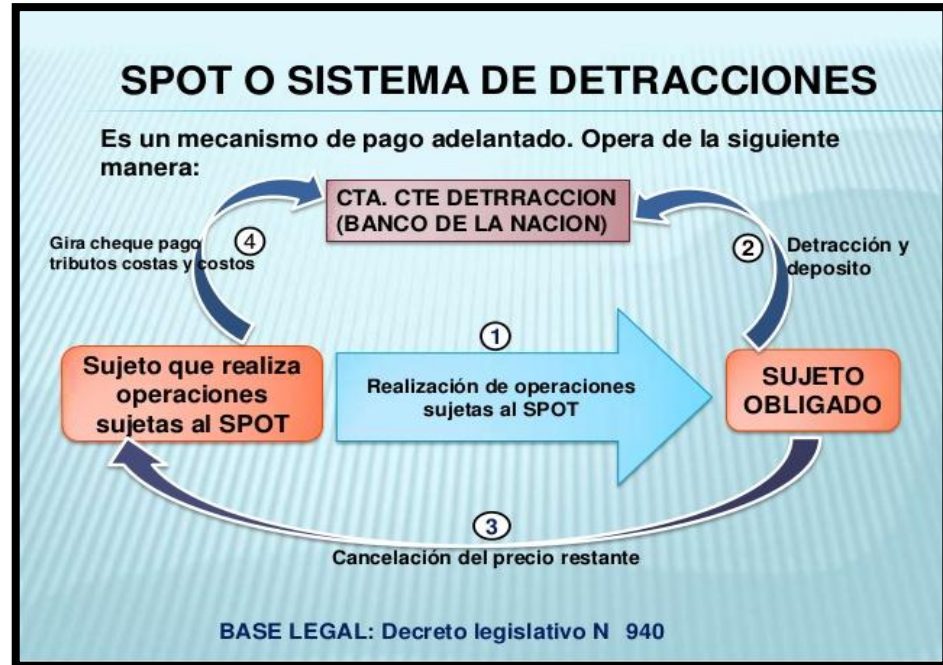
SPOT O SISTEMA DE DETRACCIONES

Es un mecanismo de pago adelantado. Opera de la siguiente manera:

CTA. CTE DETRRACCION (BANCO DE LA NACION)

Gira cheque pago tributos costas y costos ④

② Detracción y deposito

①

Sujeto que realiza operaciones sujetas al SPOT

Realización de operaciones sujetas al SPOT

SUJETO OBLIGADO

③

Cancelación del precio restante

BASE LEGAL: Decreto legislativo N 940